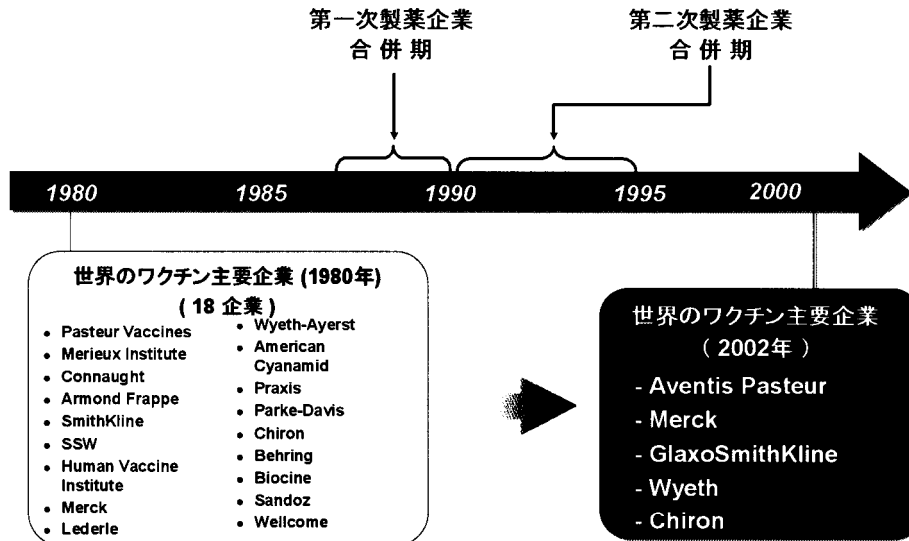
第一次製薬企業
合併期

第二次製薬企業
合併期

1980
1985
1990
1995
2000

世界のワクチン主要企業 (1980年)
( 18 企業 )

- Pasteur Vaccines
- Merieux Institute
- Connaught
- Armond Frappe
- SmithKline
- SSW
- Human Vaccine Institute
- Merck
- Lederle

- Wyeth-Ayerst
- American Cyanamid
- Praxis
- Parke-Davis
- Chiron
- Behring
- Biocine
- Sandoz
- Wellcome

世界のワクチン主要企業
( 2002年 )

- Aventis Pasteur
- Merck
- GlaxoSmithKline
- Wyeth
- Chiron